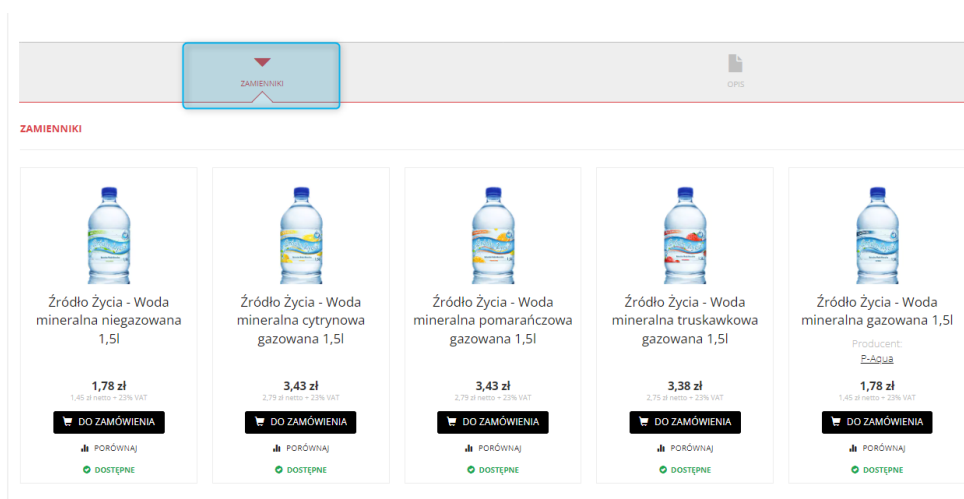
ZAMIENNIKI

OPIS

ZAMIENNIKI

Źródło Życia - Woda mineralna niegazowana 1,5l

1,78 zł
1,45 zł netto + 23% VAT

DO ZAMÓWIENIA

PORÓWNAJ

DOSTĘPNE

Źródło Życia - Woda mineralna cytrynowa gazowana 1,5l

3,43 zł
2,79 zł netto + 23% VAT

DO ZAMÓWIENIA

PORÓWNAJ

DOSTĘPNE

Źródło Życia - Woda mineralna pomarańczowa gazowana 1,5l

3,43 zł
2,79 zł netto + 23% VAT

DO ZAMÓWIENIA

PORÓWNAJ

DOSTĘPNE

Źródło Życia - Woda mineralna truskawkowa gazowana 1,5l

3,38 zł
2,75 zł netto + 23% VAT

DO ZAMÓWIENIA

PORÓWNAJ

DOSTĘPNE

Źródło Życia - Woda mineralna gazowana 1,5l

Producent:
P-Aqua

1,78 zł
1,45 zł netto + 23% VAT

DO ZAMÓWIENIA

PORÓWNAJ

DOSTĘPNE